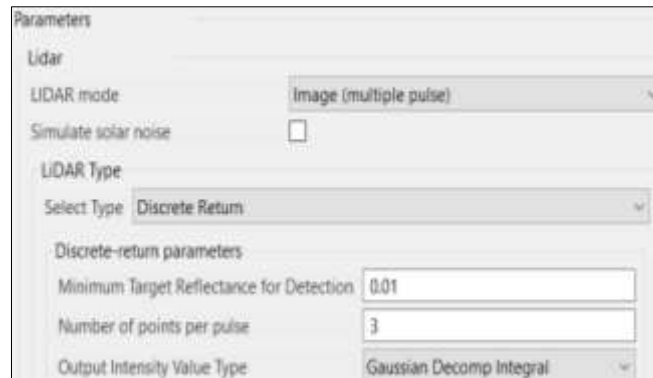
Parameters

Lidar

LIDAR mode | Image (multiple pulse)

Simulate solar noise

LiDAR Type

Select Type | Discrete Return

Discrete-return parameters

Minimum Target Reflectance for Detection | 0.01

Number of points per pulse | 3

Output Intensity Value Type | Gaussian Decomp Integral